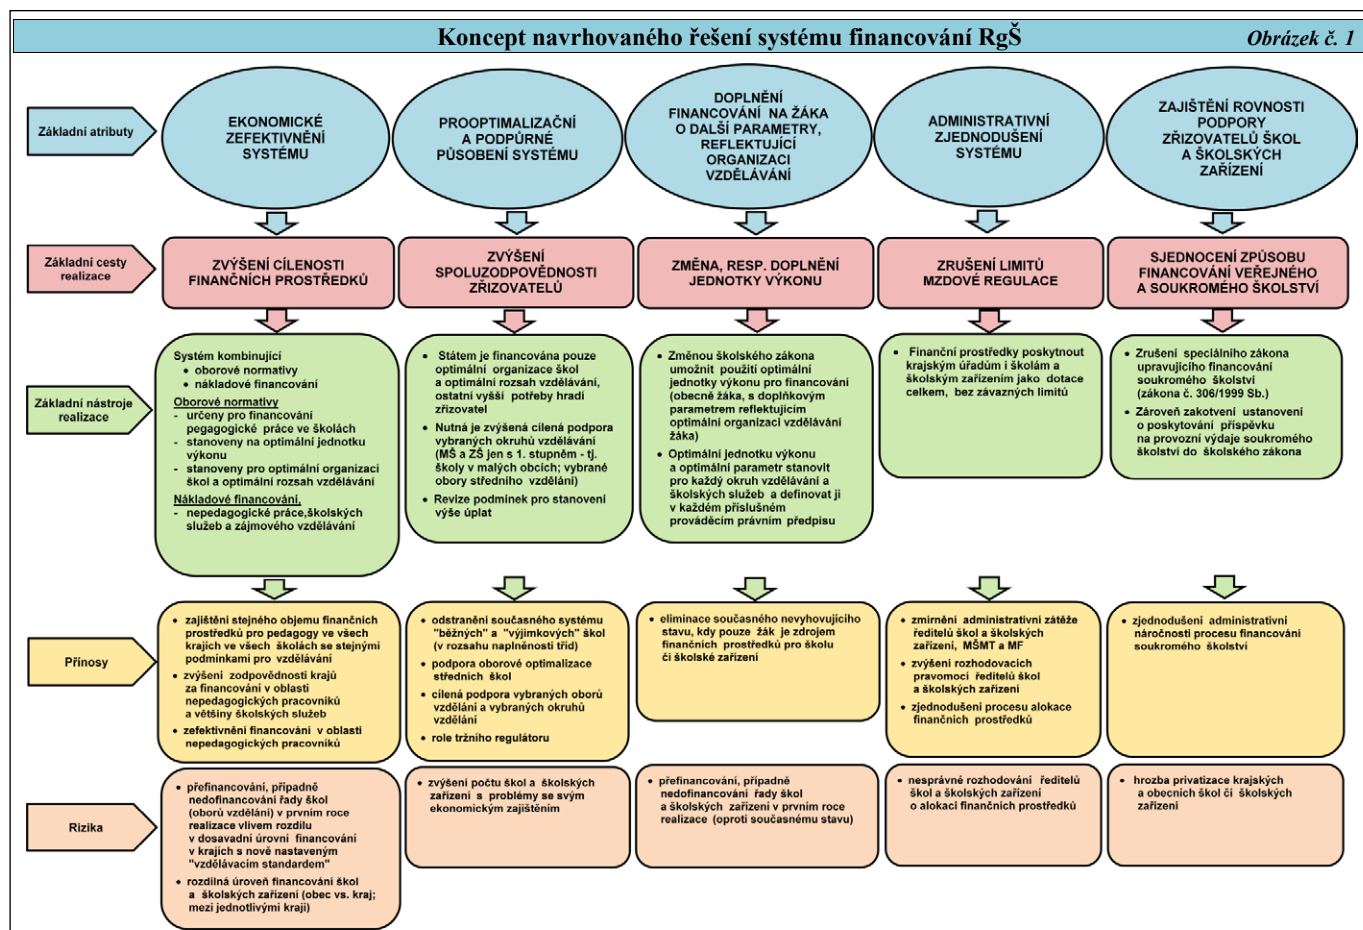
Koncept navrhovaného řešení systému financování RgŠ

Obrázek č. 1

Základní atributy

EKONOMICKÉ ZEFEKTIVNĚNÍ SYSTÉMU

PROOPTIMALIZAČNÍ A PODPŮRNÉ PŮSOBENÍ SYSTÉMU

DOPLNĚNÍ FINANCOVÁNÍ NA ŽÁKA O DALŠÍ PARAMETRY, REFLEKTUJÍCÍ ORGANIZACI VZDĚLÁVÁNÍ

ADMINISTRATIVNÍ ZJEDNODUŠENÍ SYSTÉMU

ZAJIŠTĚNÍ ROVNOSTI PODPORY ZŘIZOVATELŮ ŠKOL A ŠKOLSKÝCH ZAŘÍZENÍ

Základní cesty realizace

ZVÝŠENÍ CÍLENOSTI FINANČNÍCH PROSTŘEDKŮ

ZVÝŠENÍ SPOLUZODPOVĚDNOSTI ZŘIZOVATELŮ

ZMĚNA, RESP. DOPLNĚNÍ JEDNOTKY VÝKONU

ZRUŠENÍ LIMITŮ MZDOVÉ REGULACE

SJEDNOCENÍ ZPŮSOBU FINANCOVÁNÍ VEŘEJNÉHO A SOUKROMÉHO ŠKOLSTVÍ

Základní nástroje realizace

Systém kombinující
• oborové normativy
• nákladové financování
Oborové normativy
- určeny pro financování pegagogické práce ve školách
- stanoveny na optimální jednotku výkonu
- stanoveny pro optimální organizaci škol a optimální rozsah vzdělávání
Nákladové financování,
- nepedagogické práce,školských služeb a zájmového vzdělávání

• Státem je financována pouze optimální organizace škol a optimální rozsah vzdělávání, ostatní vyšší potřeby hradí zřizovatel
• Nutná je zvýšená cílená podpora vybraných okruhů vzdělávání (MŠ a ZŠ jen s 1. stupněm - tj. školy v malých obcích; vybrané obory středního vzdělání)
• Revize podmínek pro stanovení výše úplat

• Změnou školského zákona umožnit použití optimální jednotky výkonu pro financování (obecně žáka, s doplňkovým parametrem reflektujícím optimální organizaci vzdělávání žáka)
• Optimální jednotku výkonu a optimální parametr stanovit pro každý okruh vzdělávání a školských služeb a definovat ji v každém příslušném prováděcím právním předpisu

• Finanční prostředky poskytnout krajským úřadům i školám a školským zařízením jako dotace celkem, bez závazných limitů

• Zrušení speciálního zákona upravujícího financování soukromého školství (zákona č. 306/1999 Sb.)
• Zároveň zakotvení ustanovení o poskytování příspěvku na provozní výdaje soukromého školství do školského zákona

Přínosy

• zajištění stejného objemu finančních prostředků pro pedagogy ve všech krajích ve všech školách se stejnými podmínkami pro vzdělávání
• zvýšení zodpovědnosti krajů za financování v oblasti nepedagogických pracovníků a většiny školských služeb
• zefektivnění financování v oblasti nepedagogických pracovníků

• odstranění současného systému "běžných" a "výjimkových" škol (v rozsahu naplněnosti tříd)
• podpora oborové optimalizace středních škol
• cílená podpora vybraných oborů vzdělání a vybraných okruhů vzdělání
• role tržního regulátoru

• eliminace současného nevyhovujícího stavu, kdy pouze žák je zdrojem finančních prostředků pro školu či školské zařízení

• zmírnění administrativní zátěže ředitelů škol a školských zařízení, MŠMT a MF
• zvýšení rozhodovacích pravomocí ředitelů škol a školských zařízení
• zjednodušení procesu alokace finančních prostředků

• zjednodušení administrativní náročnosti procesu financování soukromého školství

Rizika

• přefinancování, případně nedofinancování řady škol (oborů vzdělání) v prvním roce realizace vlivem rozdílu v dosavadní úrovni financování v krajích s nově nastaveným "vzdělávacím standardem"
• rozdílná úroveň financování škol a školských zařízení (obec vs. kraj; mezi jednotlivými kraji)

• zvýšení počtu škol a školských zařízení s problémy se svým ekonomickým zajištěním

• přefinancování, případně nedofinancování řady škol a školských zařízení v prvním roce realizace (oproti současnému stavu)

• nesprávné rozhodování ředitelů škol a školských zařízení o alokaci finančních prostředků

• hrozba privatizace krajských a obecních škol či školských zařízení